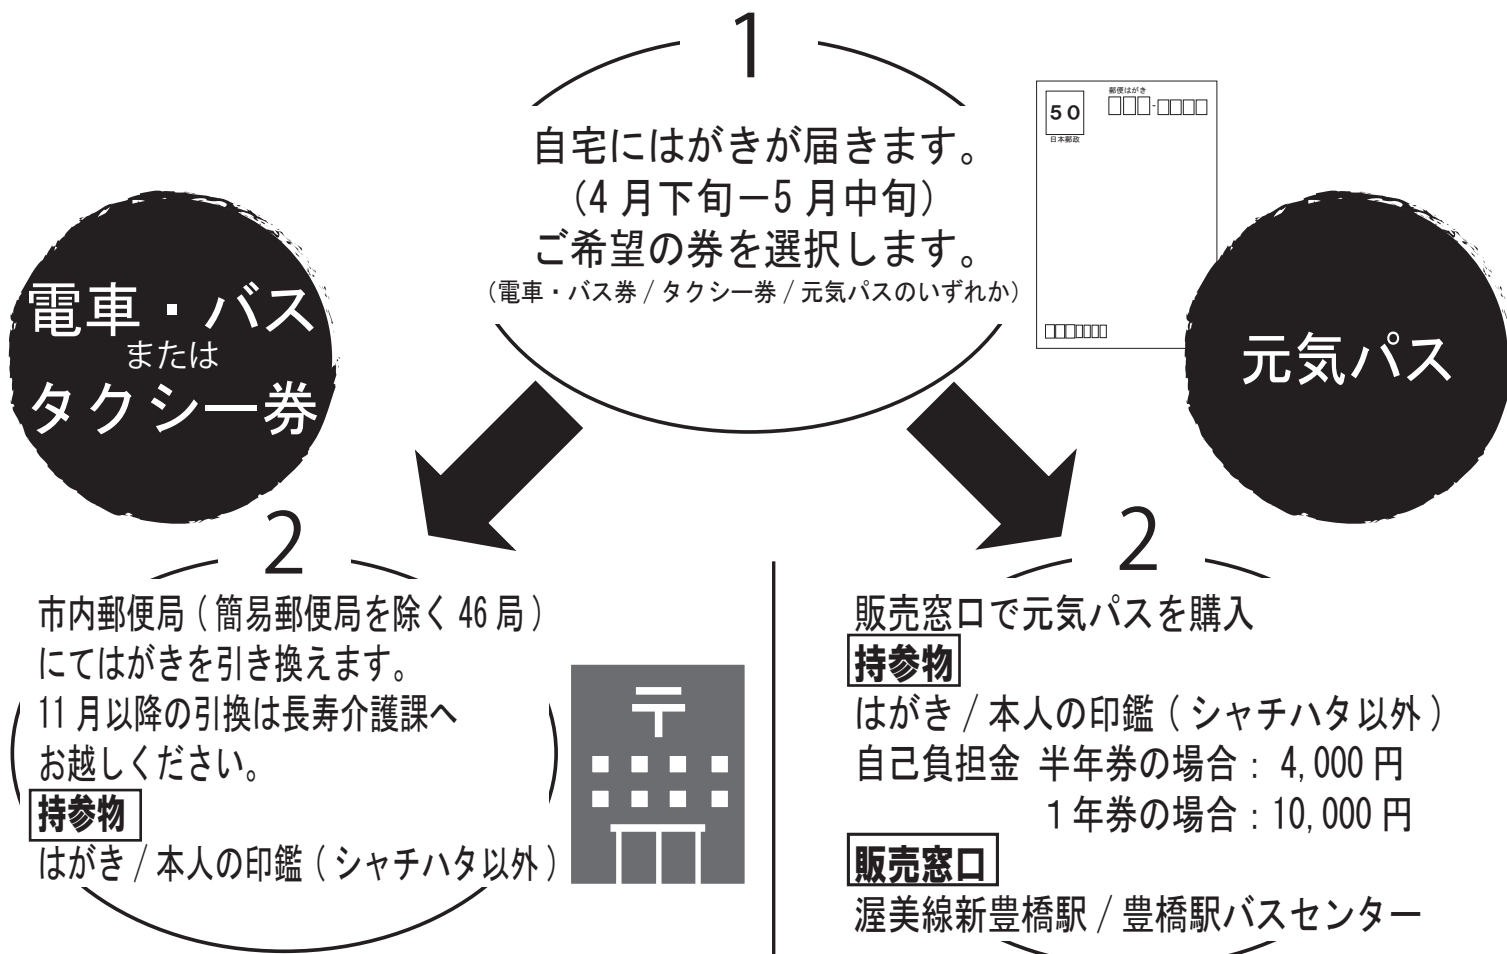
1

自宅にはがきが届きます。
(4 月下旬ー5 月中旬)
ご希望の券を選択します。
(電車・バス券 / タクシー券 / 元気パスのいずれか)

50
日本郵政
郵便はがき

電車・バス
または
タクシー券

元気パス

2

市内郵便局 ( 簡易郵便局を除く 46 局 )
にてはがきを引き換えます。
11 月以降の引換は長寿介護課へ
お越しください。
持参物
はがき / 本人の印鑑 ( シャチハタ以外 )

〒

2

販売窓口で元気パスを購入
持参物
はがき / 本人の印鑑 ( シャチハタ以外 )
自己負担金 半年券の場合 : 4,000 円
1 年券の場合 : 10,000 円
販売窓口
渥美線新豊橋駅 / 豊橋駅バスセンター